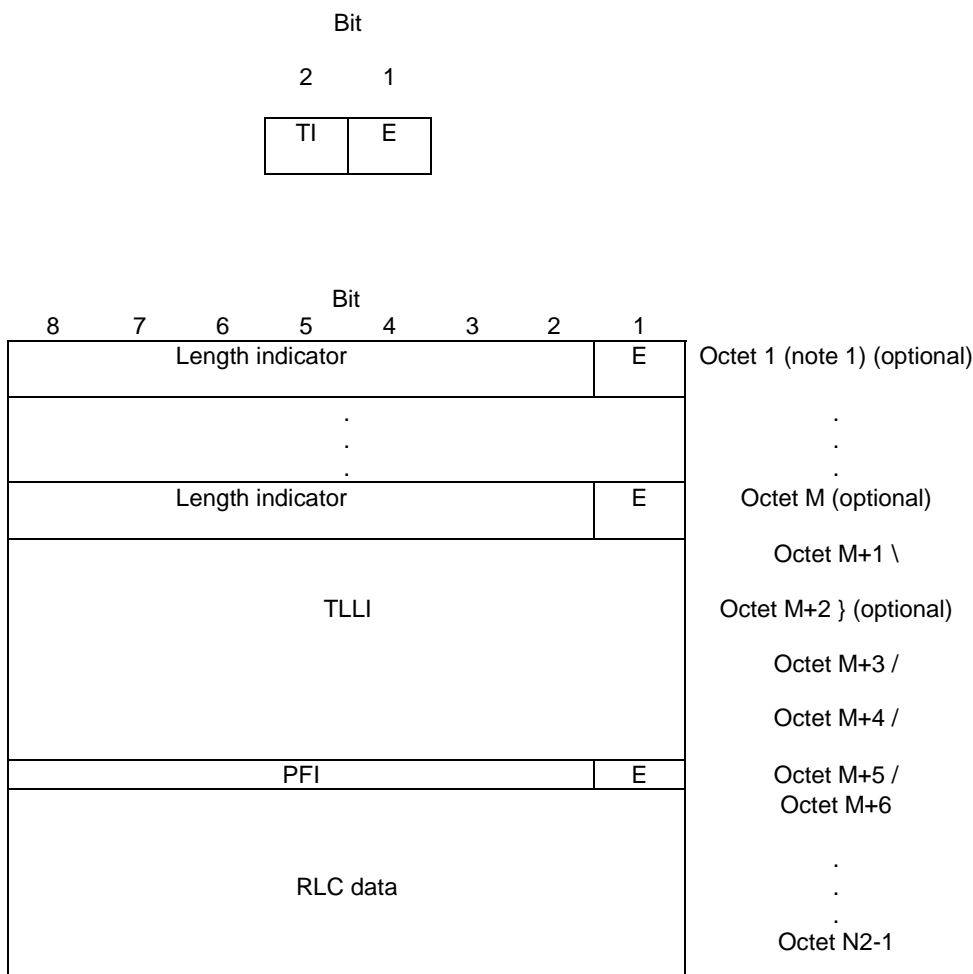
Bit

2 1

| TI | E |
|---|---|

Bit

| 8 | 7 | 6 | 5 | 4 | 3 | 2 | 1 | |
|---|---|---|---|---|---|---|---|---|
| Length indicator | | | | | | | E | Octet 1 (note 1) (optional) |
| . . . | | | | | | | | . . . |
| Length indicator | | | | | | | E | Octet M (optional) |
| TLLI | | | | | | | | Octet M+1 \ Octet M+2 } (optional) Octet M+3 / Octet M+4 / |
| PFI | | | | | | | E | Octet M+5 / |
| RLC data | | | | | | | | Octet M+6 . . . Octet N2-1 |